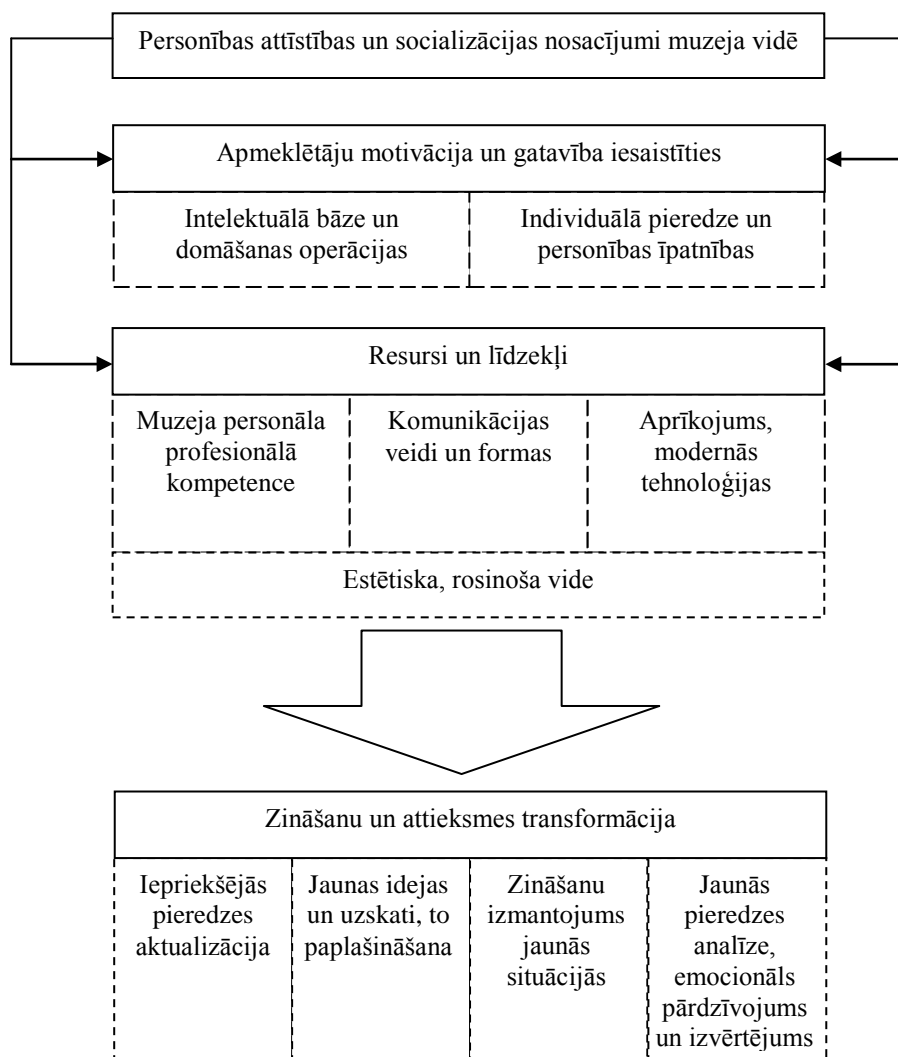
Personības attīstības un socializācijas nosacījumi muzeja vidē

Apmeklētāju motivācija un gatavība iesaistīties

Intelektuālā bāze un domāšanas operācijas

Individuālā pieredze un personības īpatnības

Resursi un līdzekļi

Muzeja personāla profesionālā kompetence

Komunikācijas veidi un formas

Aprīkojums, modernās tehnoloģijas

Estētiska, rosinoša vide

Zināšanu un attieksmes transformācija

Iepriekšējās pieredzes aktualizācija

Jaunas idejas un uzskati, to paplašināšana

Zināšanu izmantojums jaunās situācijās

Jaunās pieredzes analīze, emocionāls pārdzīvojums un izvērtējums